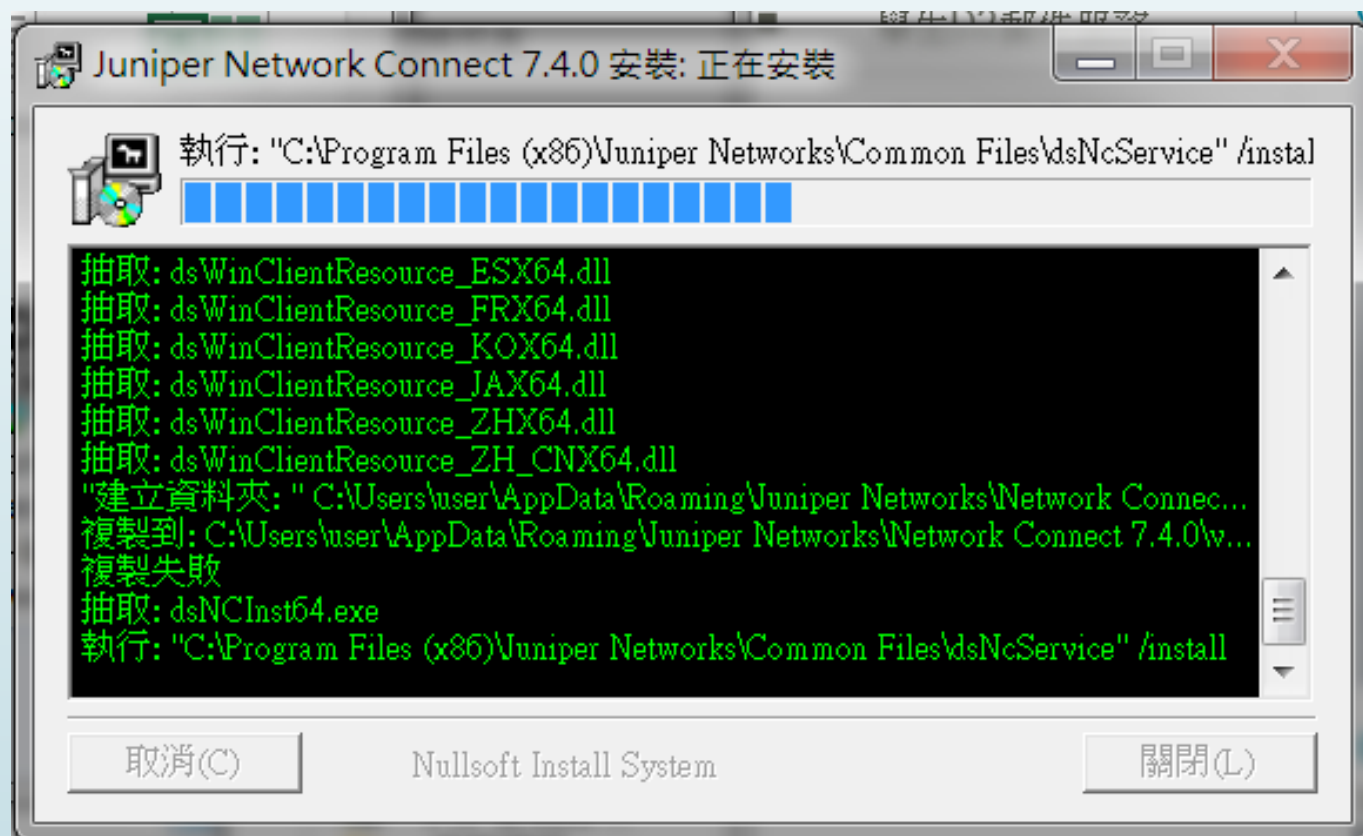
Juniper Network Connect 7.4.0 安裝: 正在安裝

執行: "C:\Program Files (x86)\Juniper Networks\Common Files\dsNcService" /instal

抽取: dsWinClientResource_ESX64.dll
抽取: dsWinClientResource_FRX64.dll
抽取: dsWinClientResource_KOX64.dll
抽取: dsWinClientResource_JAX64.dll
抽取: dsWinClientResource_ZHX64.dll
抽取: dsWinClientResource_ZH_CNX64.dll
"建立資料夾: " C:\Users\user\AppData\Roaming\Juniper Networks\Network Connec...
複製到: C:\Users\user\AppData\Roaming\Juniper Networks\Network Connect 7.4.0\v...
複製失敗
抽取: dsNCInst64.exe
執行: "C:\Program Files (x86)\Juniper Networks\Common Files\dsNcService" /install

取消(C)
Nullsoft Install System
關閉(L)